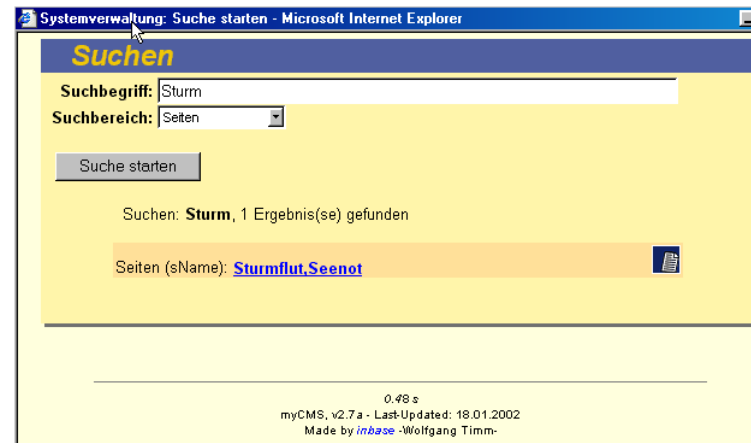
Systemverwaltung: Suche starten - Microsoft Internet Explorer

Suchen

Suchbegriff: Sturm
Suchbereich: Seiten

Suche starten

Suchen: Sturm, 1 Ergebnis(se) gefunden

Seiten (sName): Sturmflut,Seenot

0.48 s
myCMS, v2.7a - Last-Updated: 18.01.2002
Made by inbase -Wolfgang Timm-